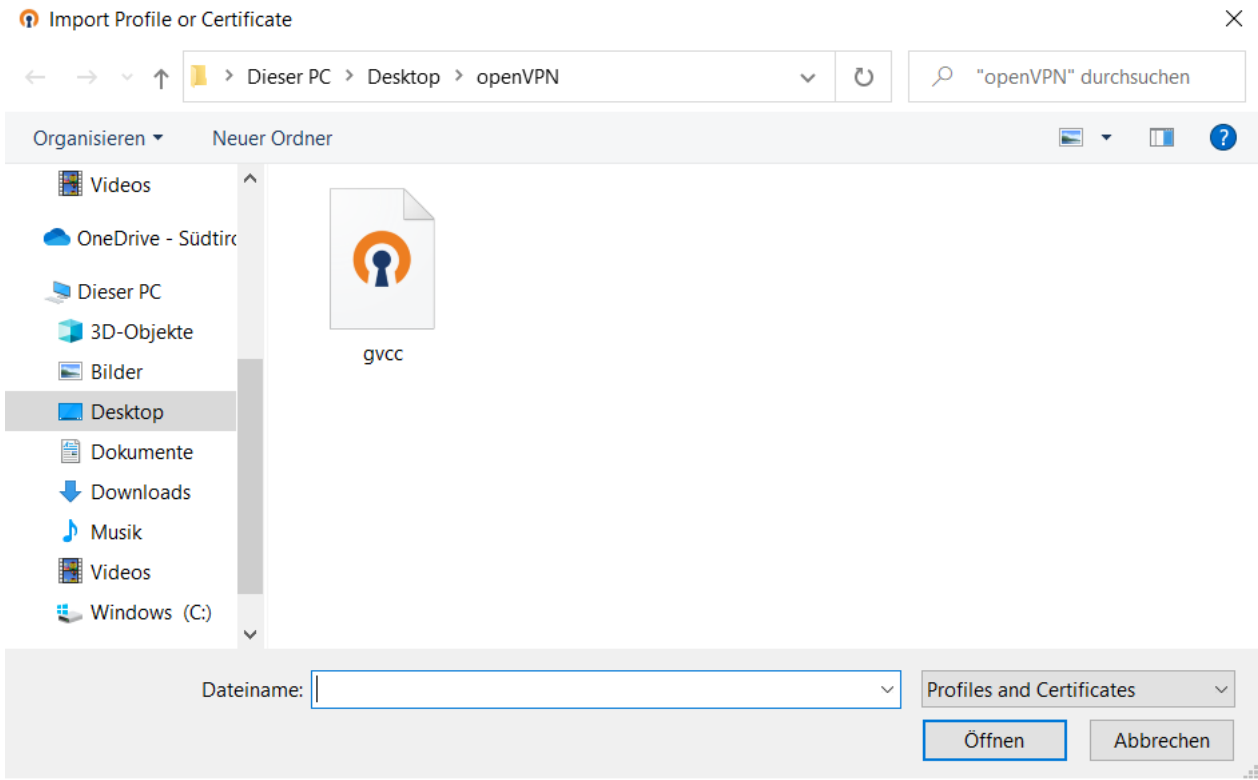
Import Profile or Certificate

Dieser PC > Desktop > openVPN

"openVPN" durchsuchen

Organisieren ▾ Neuer Ordner

Videos
OneDrive - Südtirc
Dieser PC
3D-Objekte
Bilder
Desktop
Dokumente
Downloads
Musik
Videos
Windows (C:)

gvcc

Dateiname:

Profiles and Certificates

Öffnen

Abbrechen